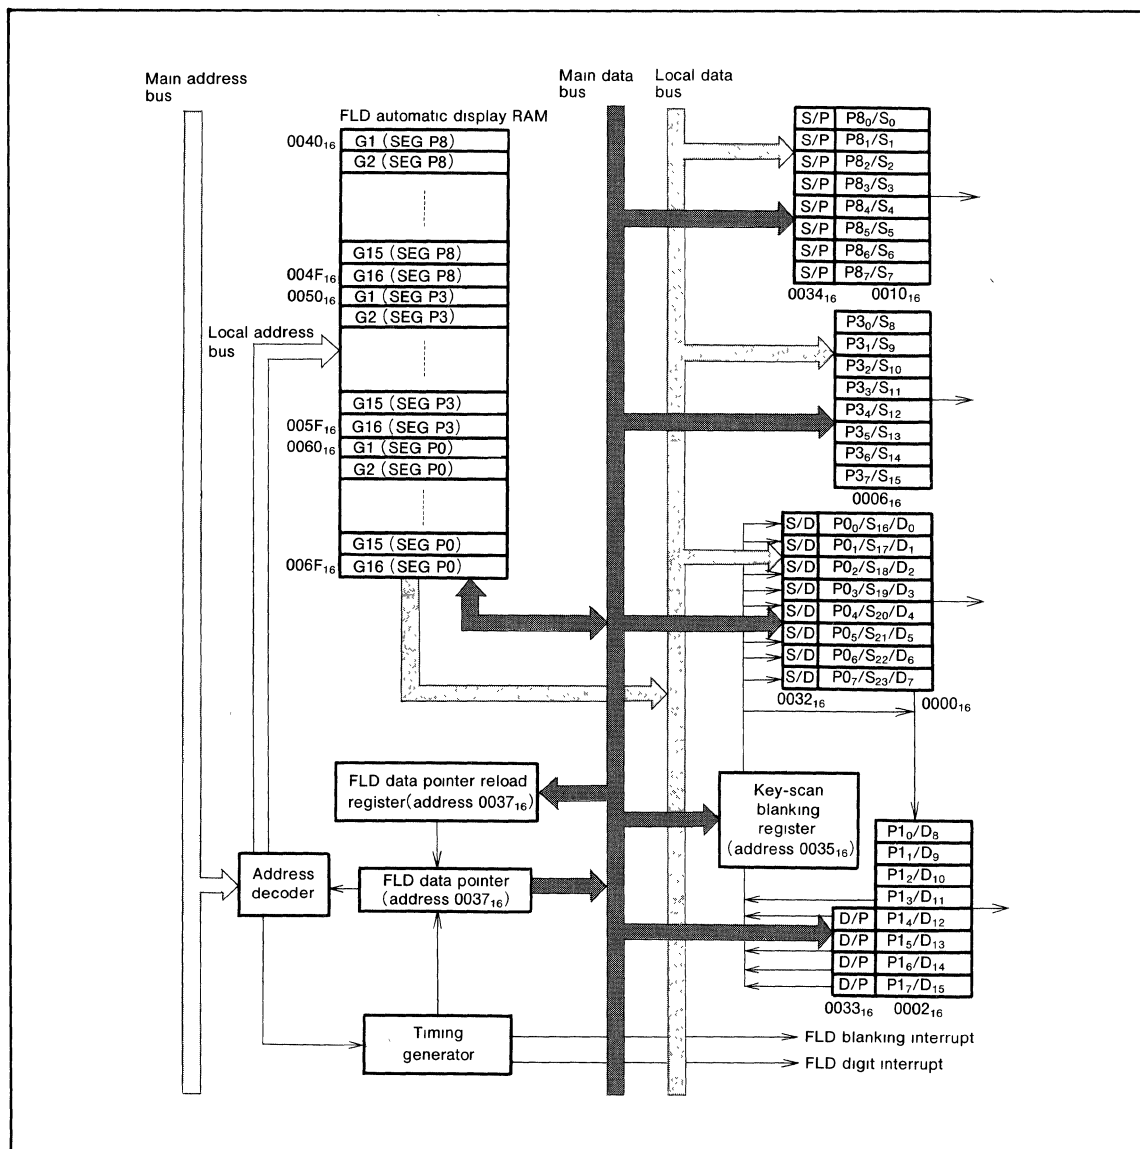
Main address bus

Main data bus

Local data bus

FLD automatic display RAM

$0040_{16}$ G1 (SEG P8)
G2 (SEG P8)
G15 (SEG P8)
$004F_{16}$ G16 (SEG P8)
$0050_{16}$ G1 (SEG P3)
G2 (SEG P3)
G15 (SEG P3)
$005F_{16}$ G16 (SEG P3)
$0060_{16}$ G1 (SEG P0)
G2 (SEG P0)
G15 (SEG P0)
$006F_{16}$ G16 (SEG P0)

Local address bus

| S/P | $P8_0/S_0$ |
|---|---|
| S/P | $P8_1/S_1$ |
| S/P | $P8_2/S_2$ |
| S/P | $P8_3/S_3$ |
| S/P | $P8_4/S_4$ |
| S/P | $P8_5/S_5$ |
| S/P | $P8_6/S_6$ |
| S/P | $P8_7/S_7$ |

$0034_{16}$ $0010_{16}$

| $P3_0/S_8$ |
|---|
| $P3_1/S_9$ |
| $P3_2/S_{10}$ |
| $P3_3/S_{11}$ |
| $P3_4/S_{12}$ |
| $P3_5/S_{13}$ |
| $P3_6/S_{14}$ |
| $P3_7/S_{15}$ |

$0006_{16}$

| S/D | $P0_0/S_{16}/D_0$ |
|---|---|
| S/D | $P0_1/S_{17}/D_1$ |
| S/D | $P0_2/S_{18}/D_2$ |
| S/D | $P0_3/S_{19}/D_3$ |
| S/D | $P0_4/S_{20}/D_4$ |
| S/D | $P0_5/S_{21}/D_5$ |
| S/D | $P0_6/S_{22}/D_6$ |
| S/D | $P0_7/S_{23}/D_7$ |

$0032_{16}$ $0000_{16}$

FLD data pointer reload register(address $0037_{16}$)

Key-scan blanking register (address $0035_{16}$)

Address decoder

FLD data pointer (address $0037_{16}$)

|  | $P1_0/D_8$ |
|---|---|
|  | $P1_1/D_9$ |
|  | $P1_2/D_{10}$ |
|  | $P1_3/D_{11}$ |
| D/P | $P1_4/D_{12}$ |
| D/P | $P1_5/D_{13}$ |
| D/P | $P1_6/D_{14}$ |
| D/P | $P1_7/D_{15}$ |

$0033_{16}$ $0002_{16}$

Timing generator

FLD blanking interrupt

FLD digit interrupt